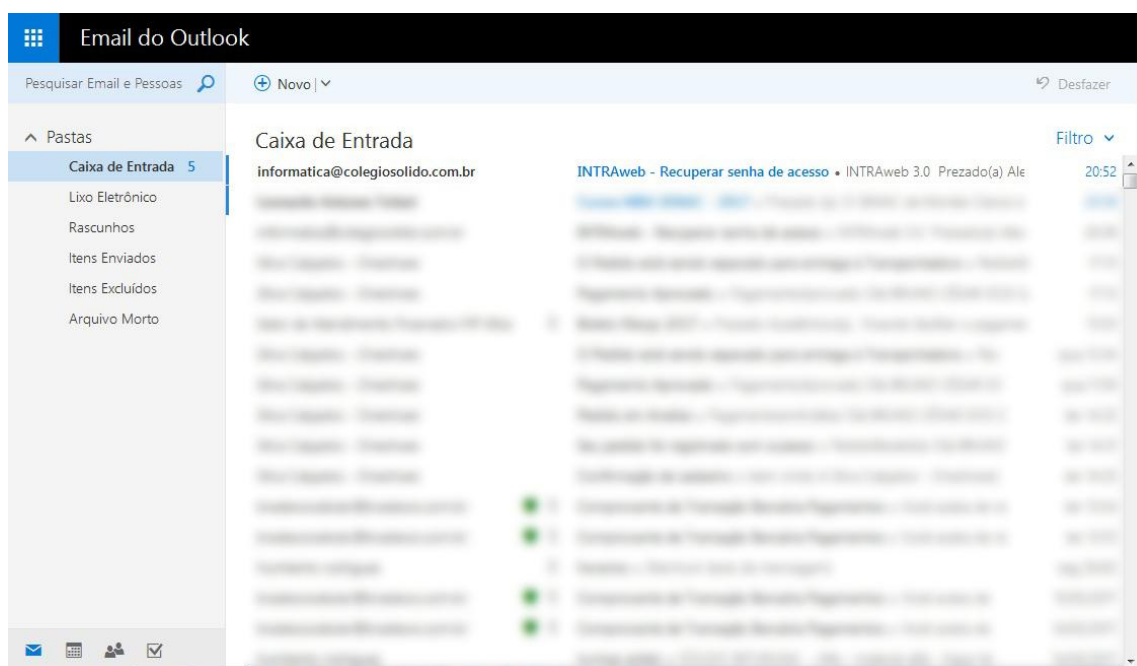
Email do Outlook

Pesquisar Email e Pessoas

Novo

Desfazer

Pastas

Caixa de Entrada 5

Lixo Eletrônico

Rascunhos

Itens Enviados

Itens Excluídos

Arquivo Morto

Caixa de Entrada

Filtro

informatica@colegiosolido.com.br INTRAweb - Recuperar senha de acesso • INTRAweb 3.0 Prezado(a) Ale 20:52

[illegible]